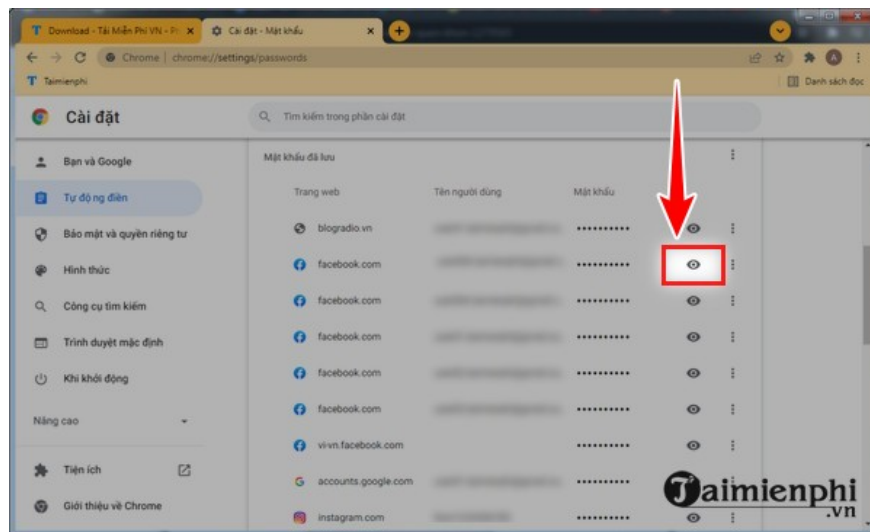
Download - Tải Miễn Phí VN - Pr
Cài đặt - Mật khẩu
Chrome | chrome://settings/passwords
Taimienphi
Danh sách đọc

Cài đặt
Tìm kiếm trong phần cài đặt

Bạn và Google
Tự động điền
Bảo mật và quyền riêng tư
Hình thức
Công cụ tìm kiếm
Trình duyệt mặc định
Khi khởi động
Nâng cao
Tiện ích
Giới thiệu về Chrome

Mật khẩu đã lưu

| Trang web | Tên người dùng | Mật khẩu |
|---|---|---|
| blogradio.vn | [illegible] | •••••••••• |
| facebook.com | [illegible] | •••••••••• |
| facebook.com | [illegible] | •••••••••• |
| facebook.com | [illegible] | •••••••••• |
| facebook.com | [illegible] | •••••••••• |
| facebook.com | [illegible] | •••••••••• |
| vi-vn.facebook.com | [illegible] | |
| accounts.google.com | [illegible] | •••••••••• |
| instagram.com | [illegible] | •••••••••• |

Taimienphi.vn